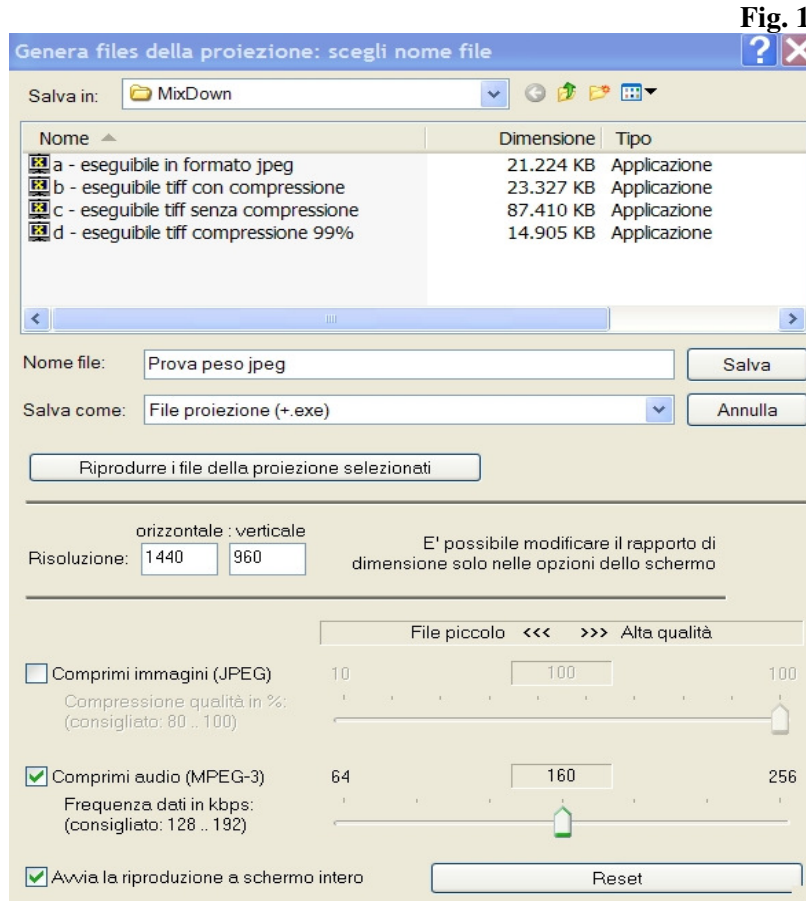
Fig. 1

Genera files della proiezione: scegli nome file

Salva in: MixDown

| Nome | Dimensione | Tipo |
|---|---|---|
| a - eseguibile in formato jpeg | 21.224 KB | Applicazione |
| b - eseguibile tiff con compressione | 23.327 KB | Applicazione |
| c - eseguibile tiff senza compressione | 87.410 KB | Applicazione |
| d - eseguibile tiff compressione 99% | 14.905 KB | Applicazione |

Nome file: Prova peso jpeg
Salva

Salva come: File proiezione (+.exe)
Annulla

Riprodurre i file della proiezione selezionati

orizzontale : verticale
Risoluzione: 1440 960

E' possibile modificare il rapporto di dimensione solo nelle opzioni dello schermo

File piccolo <<< >>> Alta qualità

Comprimi immagini (JPEG) 10 100 100
Compressione qualità in %: (consigliato: 80 .. 100)

Comprimi audio (MPEG-3) 64 160 256
Frequenza dati in kbps: (consigliato: 128 .. 192)

Avvia la riproduzione a schermo intero
Reset